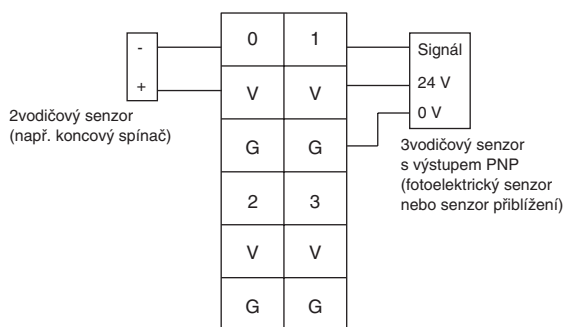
-
+

2vodičový senzor
(např. koncový spínač)

| 0 | 1 |
|---|---|
| V | V |
| G | G |
| 2 | 3 |
| V | V |
| G | G |

Signál
24 V
0 V

3vodičový senzor
s výstupem PNP
(fotoelektrický senzor
nebo senzor přiblížení)